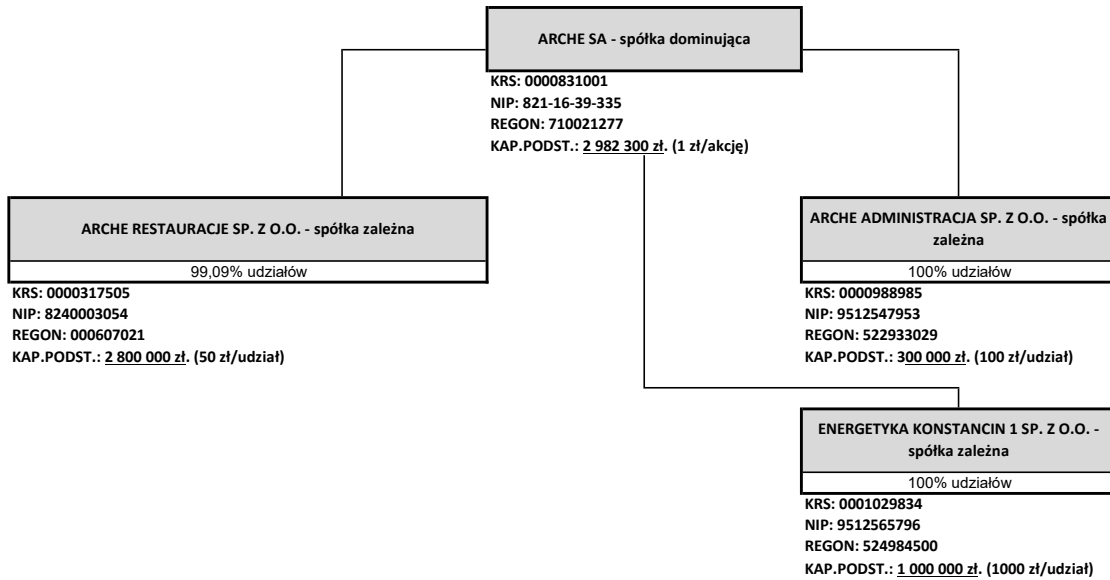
ARCHE SA - spółka dominująca

KRS: 0000831001
NIP: 821-16-39-335
REGON: 710021277
KAP.PODST.: 2 982 300 zł. (1 zł/akcję)

ARCHE RESTAURACJE SP. Z O.O. - spółka zależna

99,09% udziałów

KRS: 0000317505
NIP: 8240003054
REGON: 000607021
KAP.PODST.: 2 800 000 zł. (50 zł/udział)

ARCHE ADMINISTRACJA SP. Z O.O. - spółka zależna

100% udziałów

KRS: 0000988985
NIP: 9512547953
REGON: 522933029
KAP.PODST.: 300 000 zł. (100 zł/udział)

ENERGETYKA KONSTANCIN 1 SP. Z O.O. - spółka zależna

100% udziałów

KRS: 0001029834
NIP: 9512565796
REGON: 524984500
KAP.PODST.: 1 000 000 zł. (1000 zł/udział)